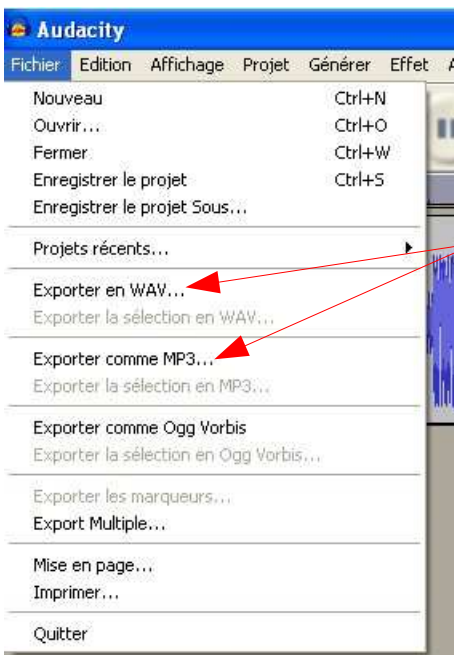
Audacity

Fichier Edition Affichage Projet Générer Effet A

Nouveau Ctrl+N
Ouvrir... Ctrl+O
Fermer Ctrl+W
Enregistrer le projet Ctrl+S
Enregistrer le projet Sous...

Projets récents...

Exporter en WAV...
Exporter la sélection en WAV...

Exporter comme MP3...
Exporter la sélection en MP3...

Exporter comme Ogg Vorbis
Exporter la sélection en Ogg Vorbis...

Exporter les marqueurs...
Export Multiple...

Mise en page...
Imprimer...

Quitter